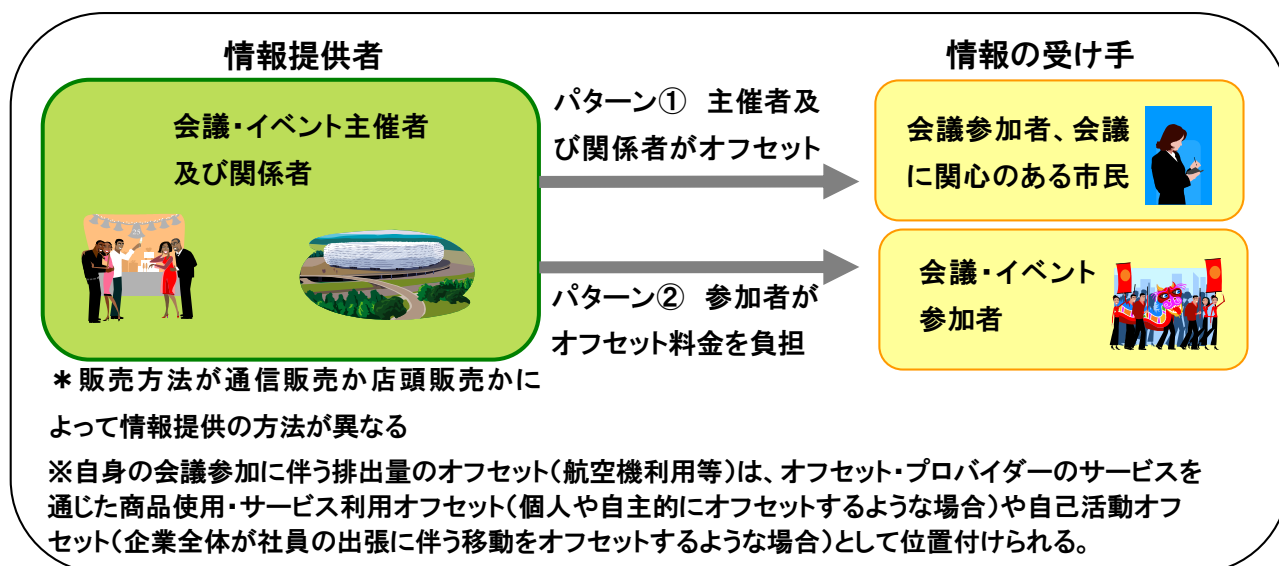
情報提供者

会議・イベント主催者及び関係者

パターン① 主催者及び関係者がオフセット

パターン② 参加者がオフセット料金を負担

情報の受け手

会議参加者、会議に関心のある市民

会議・イベント参加者

＊販売方法が通信販売か店頭販売かによって情報提供の方法が異なる

※自身の会議参加に伴う排出量のオフセット（航空機利用等）は、オフセット・プロバイダーのサービスを通じた商品使用・サービス利用オフセット（個人や自主的にオフセットするような場合）や自己活動オフセット（企業全体が社員の出張に伴う移動をオフセットするような場合）として位置付けられる。